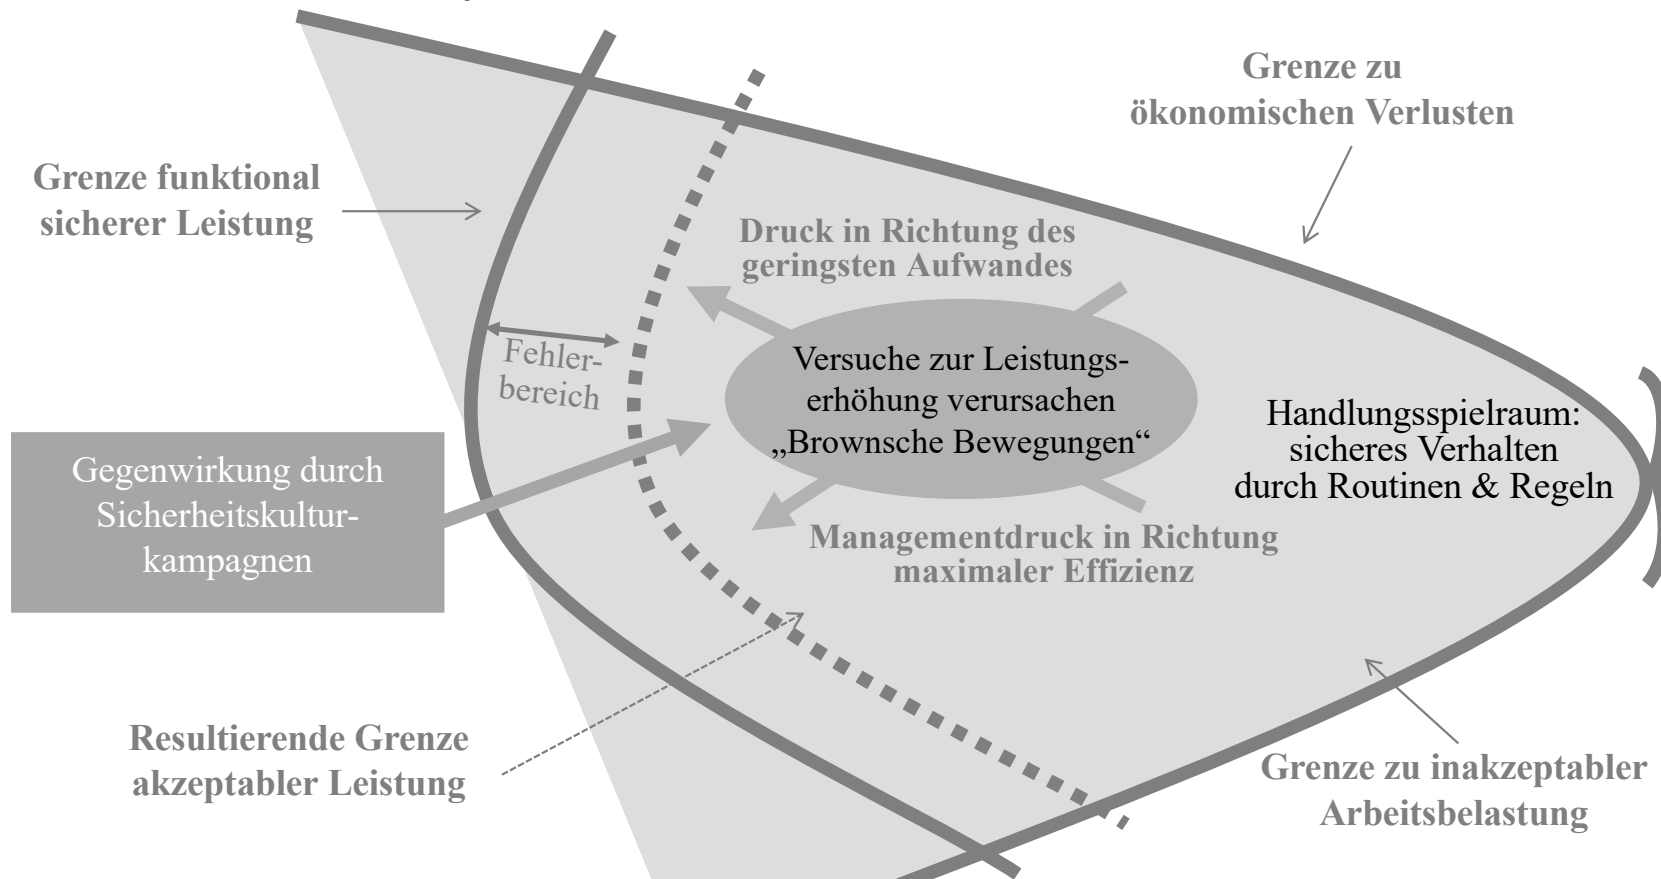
Grenze zu ökonomischen Verlusten

Grenze funktional sicherer Leistung

Druck in Richtung des geringsten Aufwandes

Fehlerbereich

Versuche zur Leistungserhöhung verursachen „Brownsche Bewegungen“

Handlungsspielraum: sicheres Verhalten durch Routinen & Regeln

Gegenwirkung durch Sicherheitskulturkampagnen

Managementdruck in Richtung maximaler Effizienz

Resultierende Grenze akzeptabler Leistung

Grenze zu inakzeptabler Arbeitsbelastung